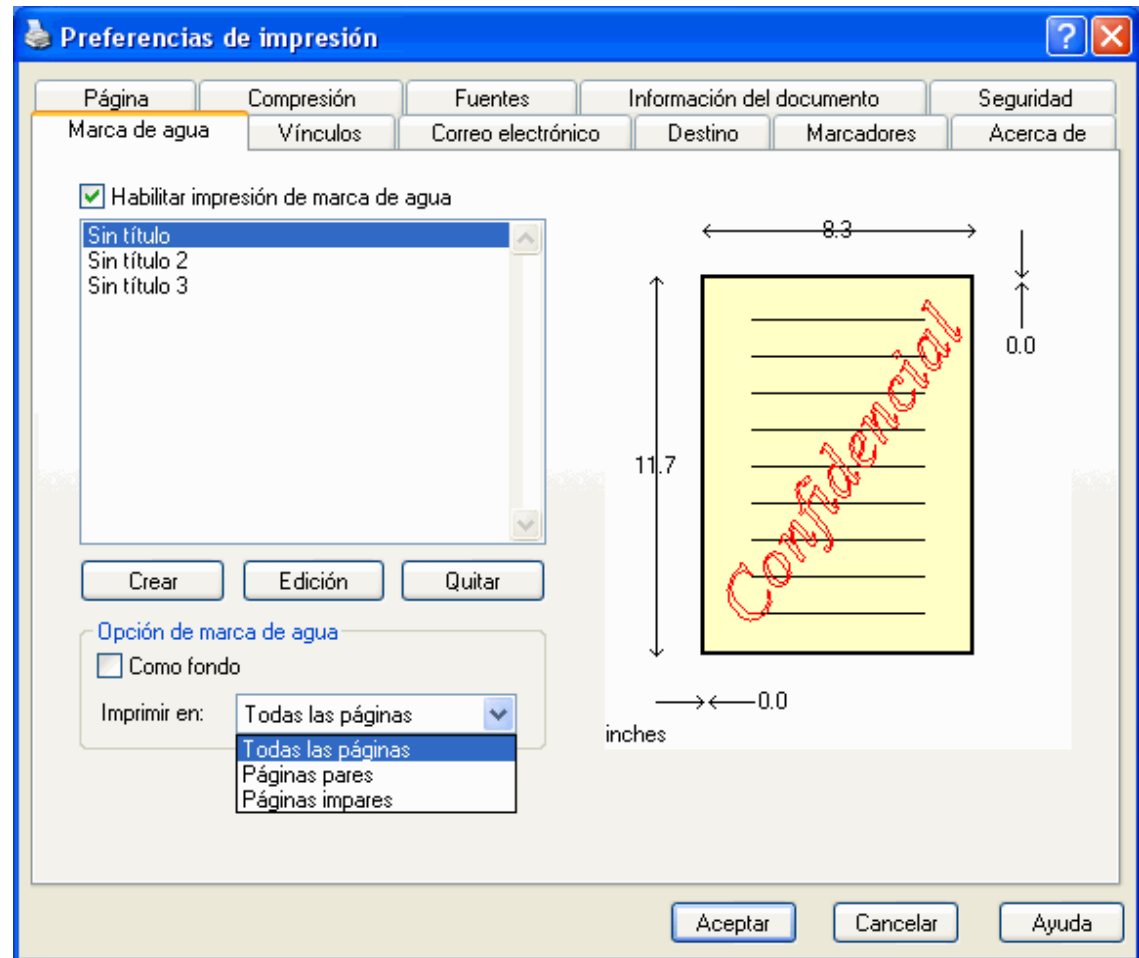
Preferencias de impresión

Página
Compresión
Fuentes
Información del documento
Seguridad
Marca de agua
Vínculos
Correo electrónico
Destino
Marcadores
Acerca de

Habilitar impresión de marca de agua

Sin título
Sin título 2
Sin título 3

Crear
Edición
Quitar

Opción de marca de agua
Como fondo
Imprimir en: Todas las páginas
Todas las páginas
Páginas pares
Páginas impares

8.3
0.0
11.7
Confidencial
0.0
inches

Aceptar
Cancelar
Ayuda